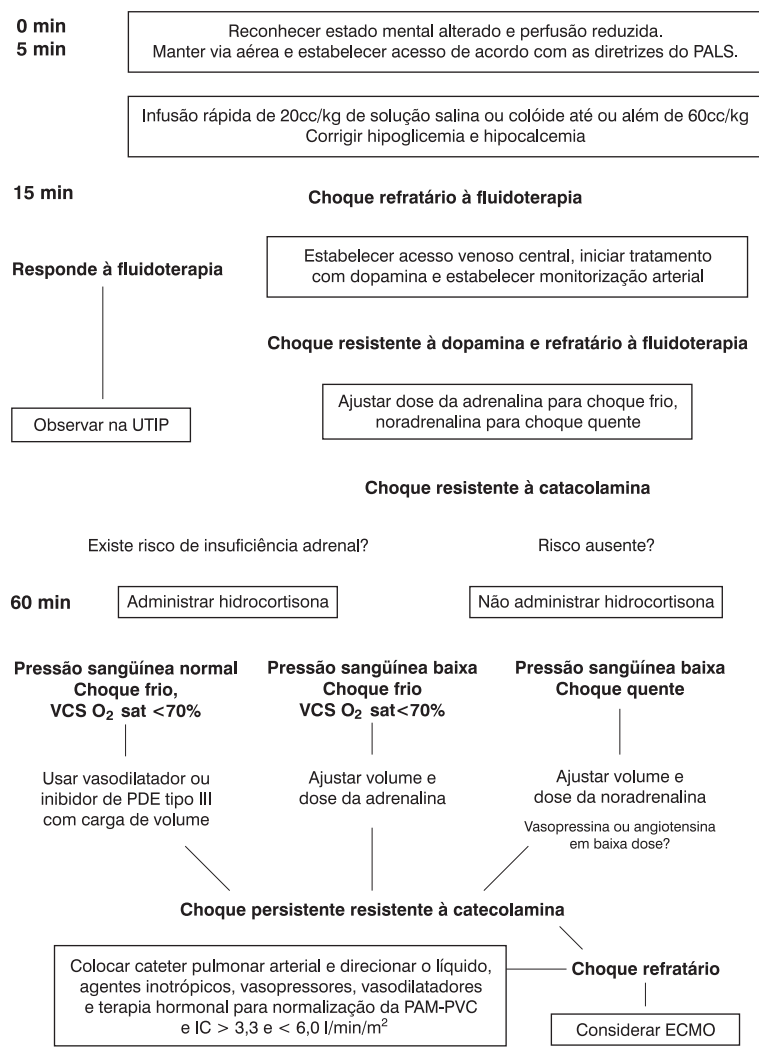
0 min
5 min

Reconhecer estado mental alterado e perfusão reduzida.
Manter via aérea e estabelecer acesso de acordo com as diretrizes do PALS.

Infusão rápida de 20cc/kg de solução salina ou colóide até ou além de 60cc/kg
Corrigir hipoglicemia e hipocalcemia

15 min

Choque refratário à fluidoterapia

Responde à fluidoterapia

Estabelecer acesso venoso central, iniciar tratamento com dopamina e estabelecer monitorização arterial

Choque resistente à dopamina e refratário à fluidoterapia

Observar na UTIP

Ajustar dose da adrenalina para choque frio, noradrenalina para choque quente

Choque resistente à catacolamina

Existe risco de insuficiência adrenal?

Risco ausente?

60 min

Administrar hidrocortisona

Não administrar hidrocortisona

Pressão sangüínea normal
Choque frio,
VCS $O_2$ sat <70%

Pressão sangüínea baixa
Choque frio
VCS $O_2$ sat<70%

Pressão sangüínea baixa
Choque quente

Usar vasodilatador ou inibidor de PDE tipo III com carga de volume

Ajustar volume e dose da adrenalina

Ajustar volume e dose da noradrenalina

Vasopressina ou angiotensina em baixa dose?

Choque persistente resistente à catecolamina

Colocar cateter pulmonar arterial e direcionar o líquido, agentes inotrópicos, vasopressores, vasodilatadores e terapia hormonal para normalização da PAM-PVC e IC > 3,3 e < 6,0 l/min/$m^2$

Choque refratário

Considerar ECMO